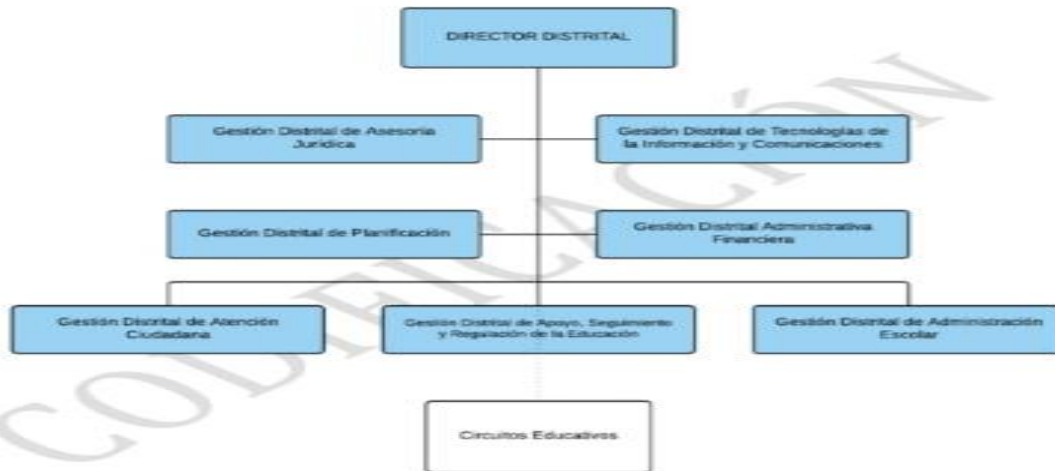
DIRECTOR DISTRITAL

Gestión Distrital de Asesoria Juridica

Gestión Distrital de Tecnologías de la Información y Comunicaciones

Gestión Distrital de Planificación

Gestión Distrital Administrativa Financiera

Gestión Distrital de Atención Ciudadana

Gestión Distrital de Apoyo, Seguimiento y Regulación de la Educación

Gestión Distrital de Administración Escolar

Circuitos Educativos

CODIFICACIÓN